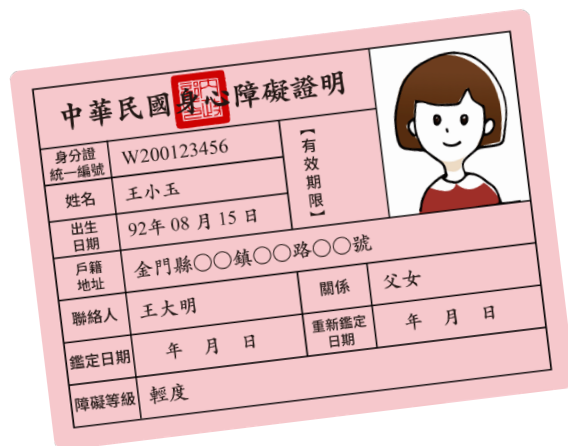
中華民國身心障礙證明

| 身分證統一編號 | W200123456 | 【有效期限】 |
|---|---|---|
| 姓名 | 王小玉 | |
| 出生日期 | 92年 08 月 15 日 | |
| 戶籍地址 | 金門縣〇〇鎮〇〇路〇〇號 | |
| 聯絡人 | 王大明 | 關係 | 父女 |
| 鑑定日期 | 年 月 日 | 重新鑑定日期 | 年 月 日 |
| 障礙等級 | 輕度 | | |